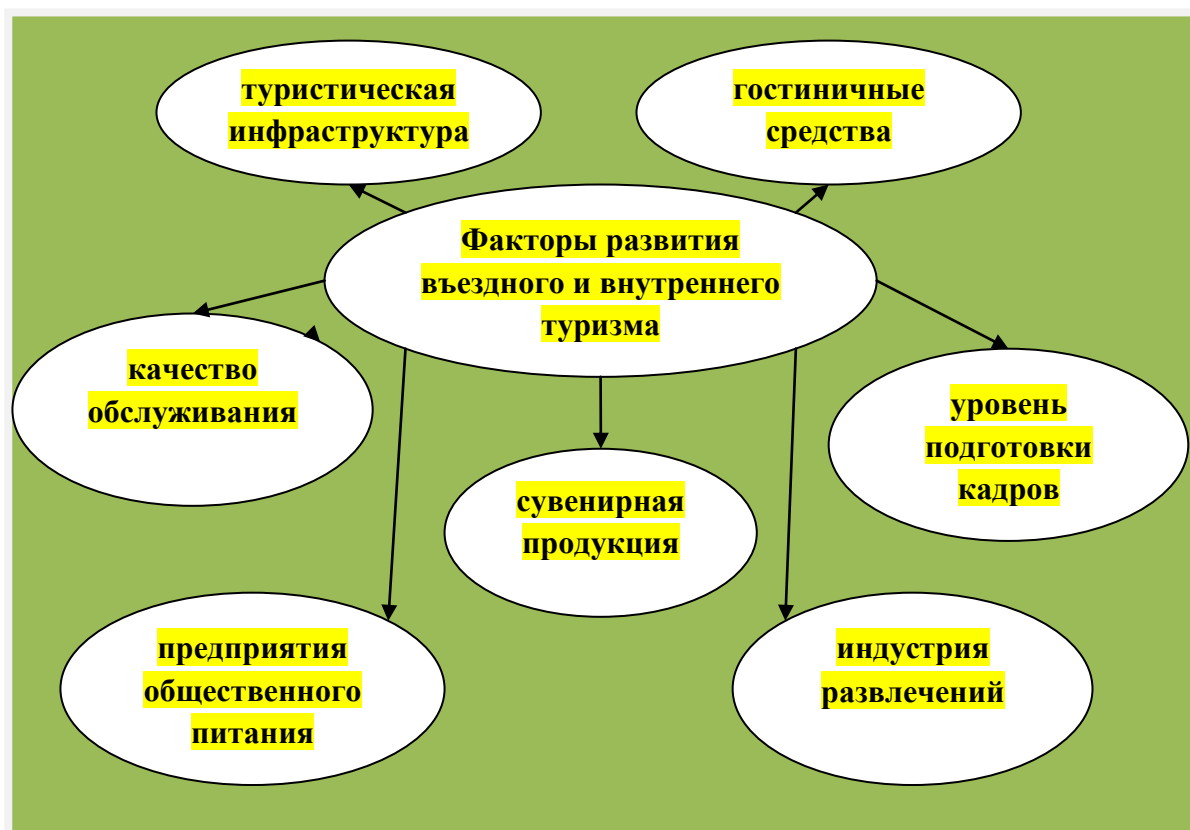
туристическая инфраструктура

гостиничные средства

Факторы развития въездного и внутреннего туризма

качество обслуживания

уровень подготовки кадров

сувенирная продукция

предприятия общественного питания

индустрия развлечений